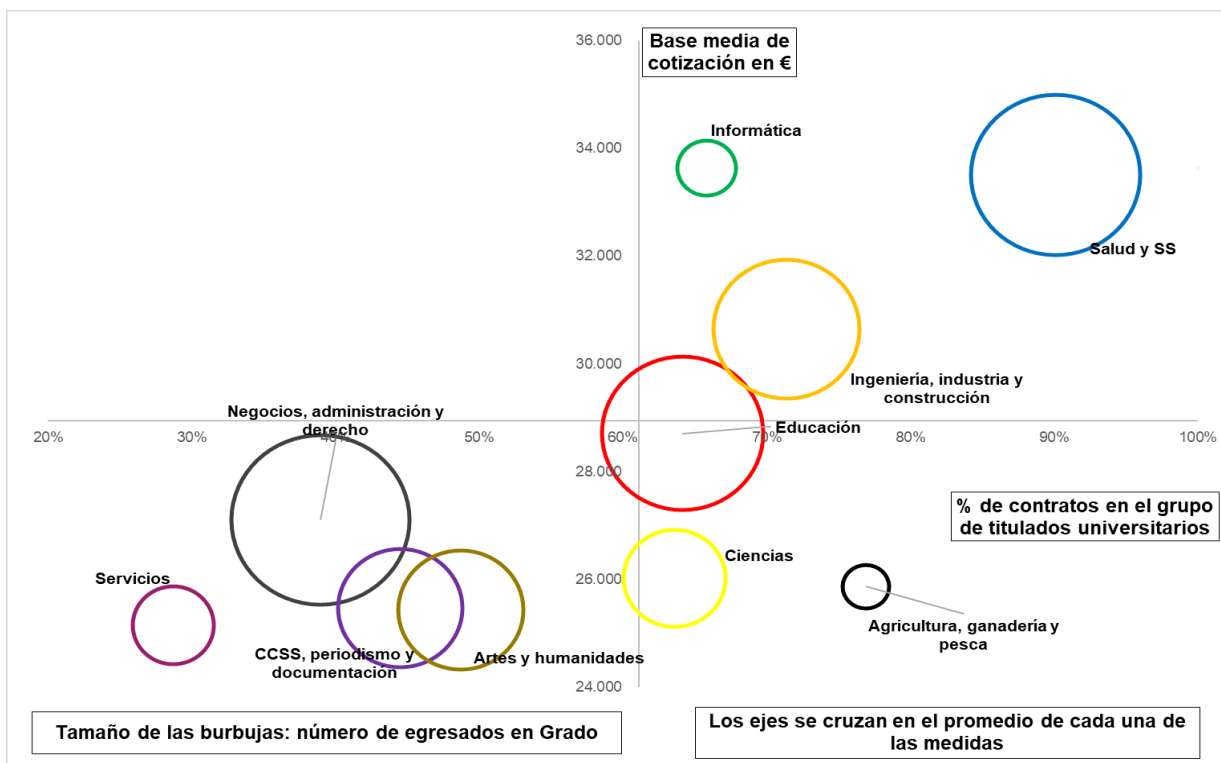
Base media de cotización en €

36.000
34.000
32.000
30.000
28.000
26.000
24.000

20%
30%
40%
50%
60%
70%
80%
90%
100%

Informática

Salud y SS

Ingeniería, industria y construcción

Negocios, administración y derecho

Educación

% de contratos en el grupo de titulados universitarios

Ciencias

Servicios

Agricultura, ganadería y pesca

CCSS, periodismo y documentación

Artes y humanidades

Tamaño de las burbujas: número de egresados en Grado

Los ejes se cruzan en el promedio de cada una de las medidas